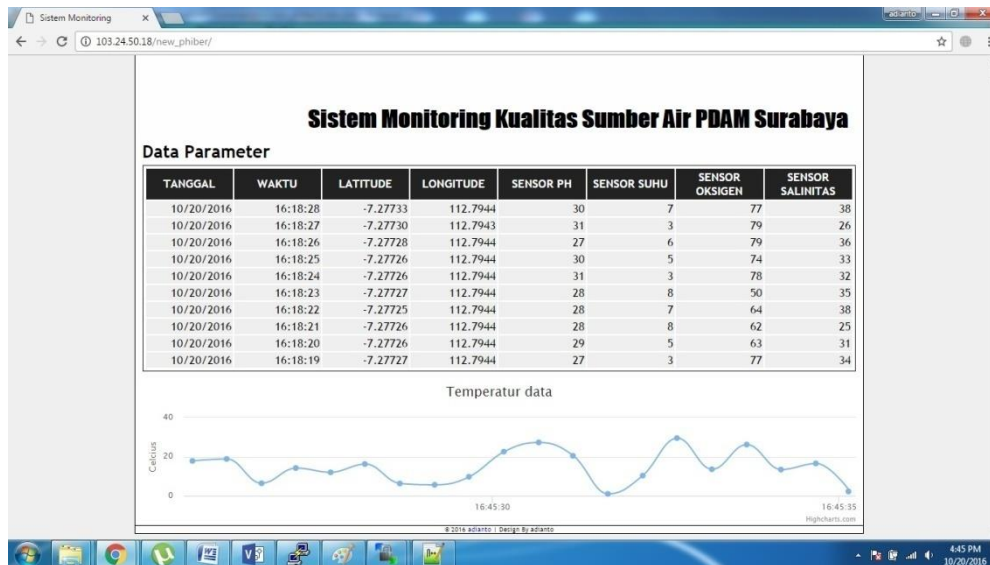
Sistem Monitoring ×

adianto

103.24.50.18/new_phiber/

Sistem Monitoring Kualitas Sumber Air PDAM Surabaya

Data Parameter

| TANGGAL | WAKTU | LATITUDE | LONGITUDE | SENSOR PH | SENSOR SUHU | SENSOR OKSIGEN | SENSOR SALINITAS |
|---|---|---|---|---|---|---|---|
| 10/20/2016 | 16:18:28 | -7.27733 | 112.7944 | 30 | 7 | 77 | 38 |
| 10/20/2016 | 16:18:27 | -7.27730 | 112.7943 | 31 | 3 | 79 | 26 |
| 10/20/2016 | 16:18:26 | -7.27728 | 112.7944 | 27 | 6 | 79 | 36 |
| 10/20/2016 | 16:18:25 | -7.27726 | 112.7944 | 30 | 5 | 74 | 33 |
| 10/20/2016 | 16:18:24 | -7.27726 | 112.7944 | 31 | 3 | 78 | 32 |
| 10/20/2016 | 16:18:23 | -7.27727 | 112.7944 | 28 | 8 | 50 | 35 |
| 10/20/2016 | 16:18:22 | -7.27725 | 112.7944 | 28 | 7 | 64 | 38 |
| 10/20/2016 | 16:18:21 | -7.27726 | 112.7944 | 28 | 8 | 62 | 25 |
| 10/20/2016 | 16:18:20 | -7.27726 | 112.7944 | 29 | 5 | 63 | 31 |
| 10/20/2016 | 16:18:19 | -7.27727 | 112.7944 | 27 | 3 | 77 | 34 |

Temperatur data

40
20
0
Celcius

16:45:30
16:45:35

Highcharts.com

© 2016 adianto | Design By adianto

4:45 PM
10/20/2016